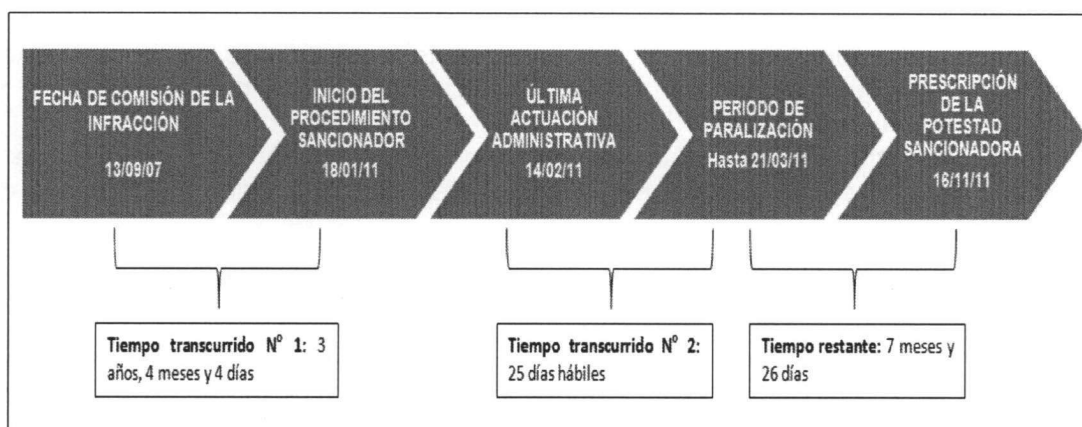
FECHA DE COMISIÓN DE LA INFRACCIÓN

13/09/07

INICIO DEL PROCEDIMIENTO SANCIONADOR

18/01/11

ÚLTIMA ACTUACIÓN ADMINISTRATIVA

14/02/11

PERIODO DE PARALIZACIÓN

Hasta 21/03/11

PRESCRIPCIÓN DE LA POTESTAD SANCIONADORA

16/11/11

**Tiempo transcurrido N° 1:** 3 años, 4 meses y 4 días

**Tiempo transcurrido N° 2:** 25 días hábiles

**Tiempo restante:** 7 meses y 26 días